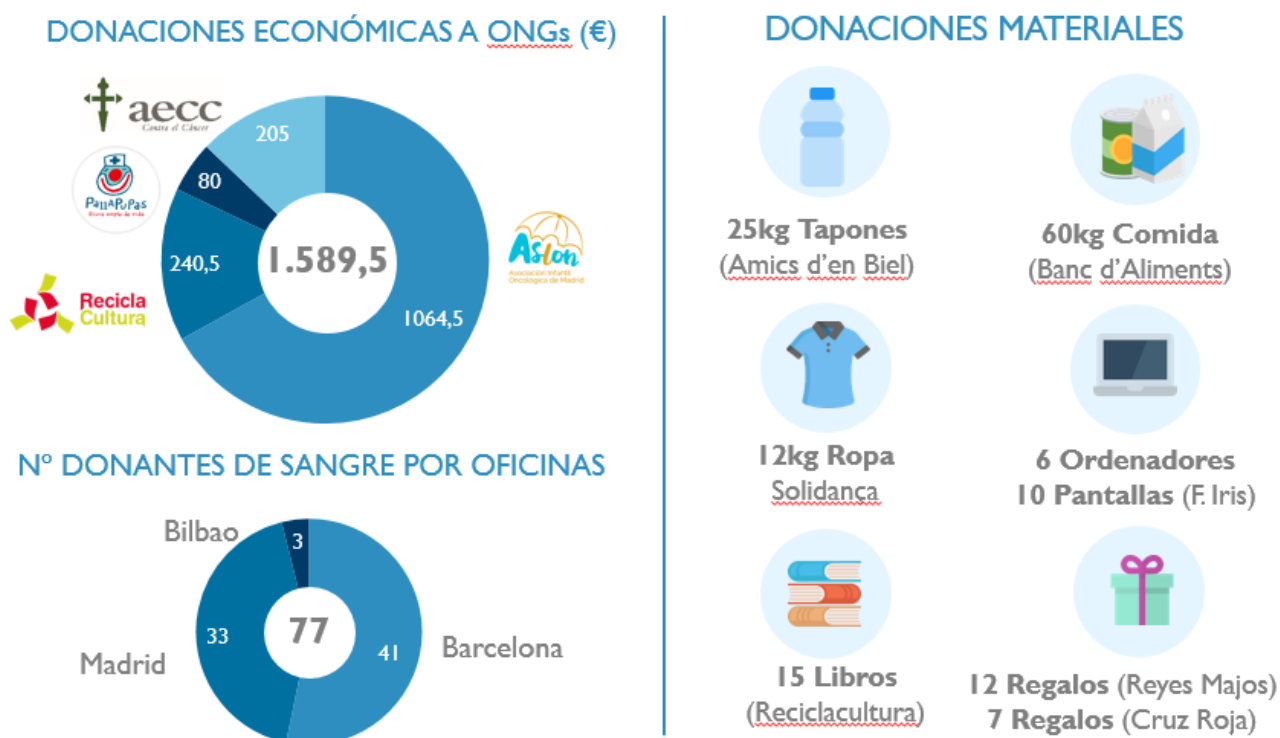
DONACIONES ECONÓMICAS A ONGs (€)

aecc
Contra el Cáncer

PallAPuPas
Riure ompla de vida

Recicla Cultura

205

80

240,5

1.589,5

1064,5

Aslon
Asociación Infantil Oncológica de Madrid

Nº DONANTES DE SANGRE POR OFICINAS

Bilbao

3

33

77

41

Madrid

Barcelona

DONACIONES MATERIALES

25kg Tapones
(Amics d'en Biel)

60kg Comida
(Banc d'Aliments)

12kg Ropa
Solidança

6 Ordenadores
10 Pantallas (F. Iris)

15 Libros
(Reciclacultura)

12 Regalos (Reyes Majos)
7 Regalos (Cruz Roja)